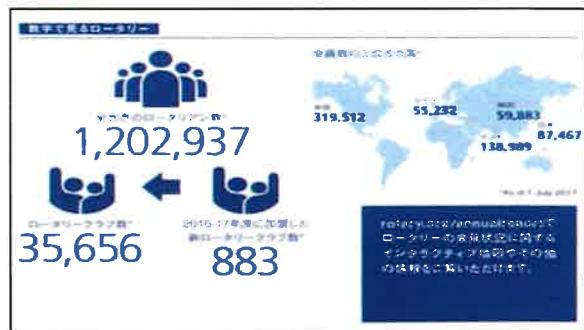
数字で見るロータリー

全世界のロータリアン数*
1,202,937

ロータリークラブ数*
35,656

2016-17年度に加盟した新ロータリークラブ数*
883

会員数の多い地域*

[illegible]
319,512

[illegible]
55,232

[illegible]
59,883

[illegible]
87,467

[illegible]
138,989

*As of 1 July 2017

rotary.org/annualreportでロータリーの財務状況に関するインタラクティブ情報やその他の情報をご覧いただけます。